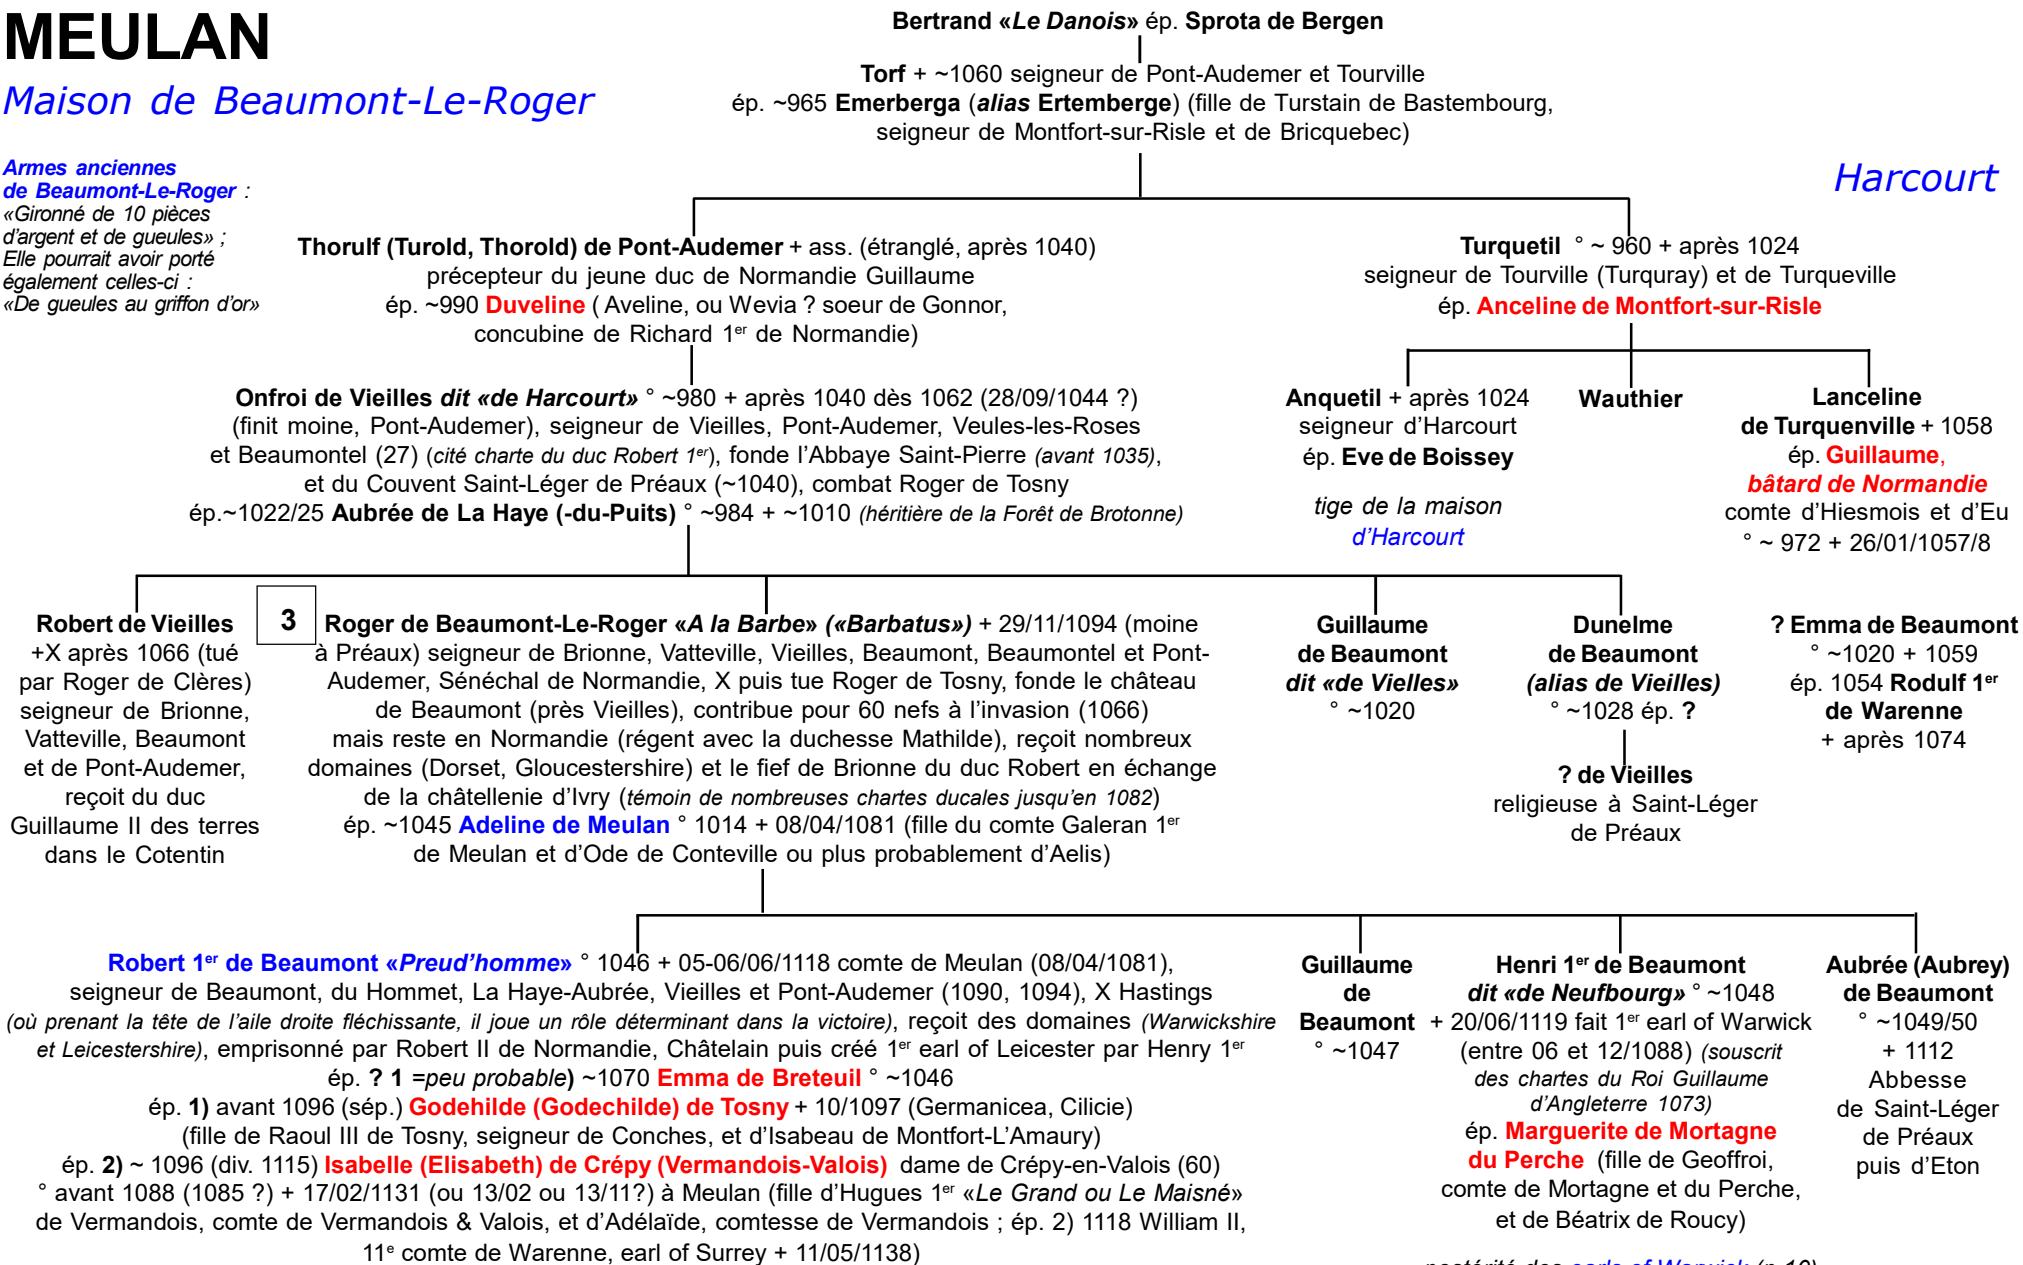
MEULAN
Maison de Beaumont-Le-Roger

Armes anciennes de Beaumont-Le-Roger : «Gironné de 10 pièces d'argent et de gueules» ; Elle pourrait avoir porté également celles-ci : «De gueules au griffon d'or»

Bertrand «Le Danois» ép. Sprota de Bergen

Torf + ~1060 seigneur de Pont-Audemer et Tourville
ép. ~965 Emerberga (alias Ertemberge) (fille de Turstain de Bastembourg, seigneur de Montfort-sur-Risle et de Bricquebec)

Harcourt

Thorulf (Turold, Thorold) de Pont-Audemer + ass. (étranglé, après 1040) précepteur du jeune duc de Normandie Guillaume
ép. ~990 Duveline ( Aveline, ou Wevia ? soeur de Gonnor, concubine de Richard 1$^{er}$ de Normandie)

Turquetil ° ~ 960 + après 1024
seigneur de Tourville (Turquray) et de Turqueville
ép. Anceline de Montfort-sur-Risle

Onfroi de Vieilles dit «de Harcourt» ° ~980 + après 1040 dès 1062 (28/09/1044 ?) (finit moine, Pont-Audemer), seigneur de Vieilles, Pont-Audemer, Veules-les-Roses et Beaumontel (27) (cité charte du duc Robert 1$^{er}$), fonde l'Abbaye Saint-Pierre (avant 1035), et du Couvent Saint-Léger de Préaux (~1040), combat Roger de Tosny
ép.~1022/25 Aubrée de La Haye (-du-Puits) ° ~984 + ~1010 (héritière de la Forêt de Brotonne)

Anquetil + après 1024
seigneur d'Harcourt
ép. Eve de Boissey

tige de la maison d'Harcourt

Wauthier

Lanceline de Turquenville + 1058
ép. Guillaume, bâtard de Normandie
comte d'Hiesmois et d'Eu
° ~ 972 + 26/01/1057/8

Robert de Vieilles +X après 1066 (tué par Roger de Clères) seigneur de Brionne, Vatteville, Beaumont et de Pont-Audemer, reçoit du duc Guillaume II des terres dans le Cotentin

3

Roger de Beaumont-Le-Roger «A la Barbe» («Barbatus») + 29/11/1094 (moine à Préaux) seigneur de Brionne, Vatteville, Vieilles, Beaumont, Beaumontel et Pont-Audemer, Sénéchal de Normandie, X puis tue Roger de Tosny, fonde le château de Beaumont (près Vieilles), contribue pour 60 nefs à l'invasion (1066) mais reste en Normandie (régent avec la duchesse Mathilde), reçoit nombreux domaines (Dorset, Gloucestershire) et le fief de Brionne du duc Robert en échange de la châtellenie d'Ivry (témoin de nombreuses chartes ducales jusqu'en 1082)
ép. ~1045 Adeline de Meulan ° 1014 + 08/04/1081 (fille du comte Galeran 1$^{er}$ de Meulan et d'Ode de Conteville ou plus probablement d'Aelis)

Guillaume de Beaumont dit «de Vielles» ° ~1020

Dunelme de Beaumont (alias de Vieilles) ° ~1028 ép. ?

? de Vieilles
religieuse à Saint-Léger de Préaux

? Emma de Beaumont ° ~1020 + 1059
ép. 1054 Rodulf 1$^{er}$ de Warenne
+ après 1074

Robert 1$^{er}$ de Beaumont «Preud'homme» ° 1046 + 05-06/06/1118 comte de Meulan (08/04/1081), seigneur de Beaumont, du Hommet, La Haye-Aubrée, Vieilles et Pont-Audemer (1090, 1094), X Hastings (où prenant la tête de l'aile droite fléchissante, il joue un rôle déterminant dans la victoire), reçoit des domaines (Warwickshire et Leicestershire), emprisonné par Robert II de Normandie, Châtelain puis créé 1$^{er}$ earl of Leicester par Henry 1$^{er}$
ép. ? 1 =peu probable) ~1070 Emma de Breteuil ° ~1046
ép. 1) avant 1096 (sép.) Godehilde (Godechilde) de Tosny + 10/1097 (Germanicea, Cilicie) (fille de Raoul III de Tosny, seigneur de Conches, et d'Isabeau de Montfort-L'Amaury)
ép. 2) ~ 1096 (div. 1115) Isabelle (Elisabeth) de Crépy (Vermandois-Valois) dame de Crépy-en-Valois (60) ° avant 1088 (1085 ?) + 17/02/1131 (ou 13/02 ou 13/11?) à Meulan (fille d'Hugues 1$^{er}$ «Le Grand ou Le Maisné» de Vermandois, comte de Vermandois & Valois, et d'Adélaïde, comtesse de Vermandois ; ép. 2) 1118 William II, 11$^{e}$ comte de Warenne, earl of Surrey + 11/05/1138)

Guillaume de Beaumont ° ~1047

Henri 1$^{er}$ de Beaumont dit «de Neufbourg» ° ~1048 + 20/06/1119 fait 1$^{er}$ earl of Warwick (entre 06 et 12/1088) (souscrit des chartes du Roi Guillaume d'Angleterre 1073)
ép. Marguerite de Mortagne du Perche (fille de Geoffroi, comte de Mortagne et du Perche, et de Béatrix de Roucy)

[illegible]

Aubrée (Aubrey) de Beaumont ° ~1049/50 + 1112 Abbesse de Saint-Léger de Préaux puis d'Eton